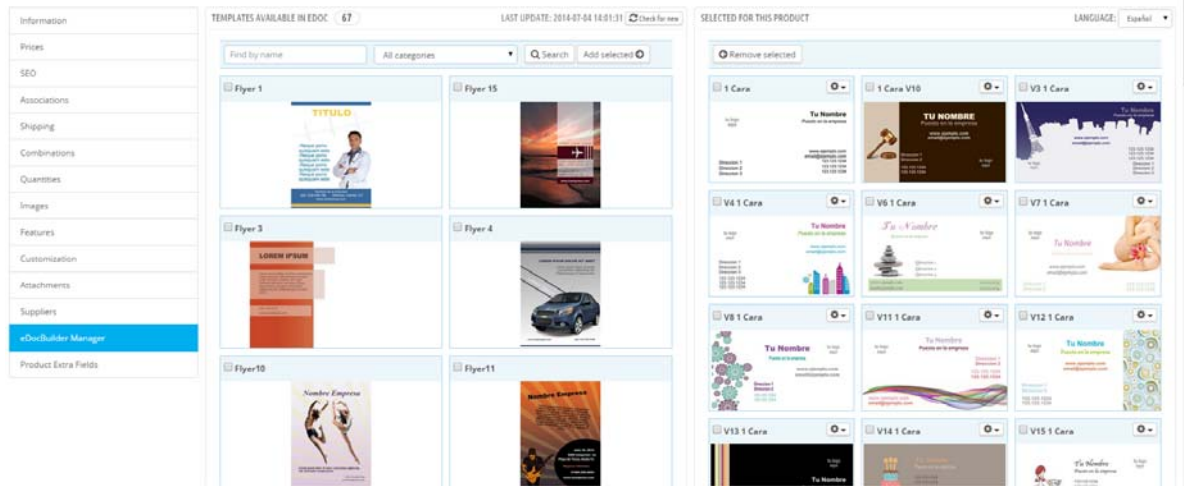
Information
Prices
SEO
Associations
Shipping
Combinations
Quantities
Images
Features
Customization
Attachments
Suppliers
eDocBuilder Manager
Product Extra Fields

TEMPLATES AVAILABLE IN EDOC 67
LAST UPDATE: 2014-07-04 14:01:31 Check for new

Find by name
All categories
Search
Add selected

Flyer 1
TITULO
Flyer 15
Flyer 3
LOREM IPSUM
Flyer 4
Flyer10
Nombre Empresa
Flyer11
Nombre Empresa

SELECTED FOR THIS PRODUCT
LANGUAGE: Español

Remove selected

1 Cara
Tu Nombre
1 Cara V10
TU NOMBRE
V3 1 Cara
Tu Nombre
V4 1 Cara
Tu Nombre
V6 1 Cara
Tu Nombre
V7 1 Cara
Tu Nombre
V8 1 Cara
Tu Nombre
V11 1 Cara
Tu Nombre
V12 1 Cara
Tu Nombre
V13 1 Cara
TU NOMBRE
V14 1 Cara
V15 1 Cara
Tu Nombre